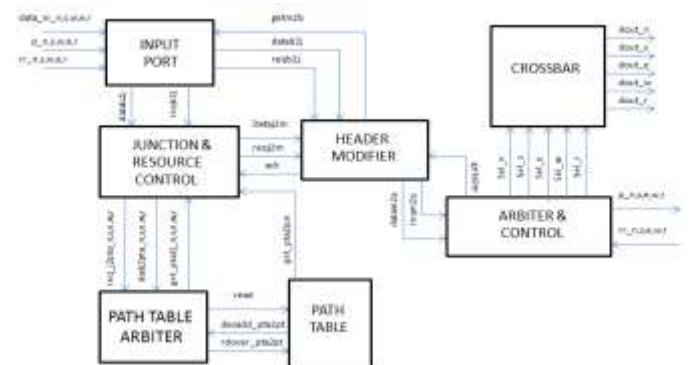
data_in_n,s,e,w,r
st_n,s,e,w,r
rr_n,s,e,w,r
INPUT PORT
getrx2i
datab2i
reqb2i
datab
reqb2j
JUNCTION & RESOURCE CONTROL
linkp2m
resp2m
ack
HEADER MODIFIER
req_j2ptp_n,s,e,w,r
linkj2ptp_n,s,e,w,r
grnt_ptsj2_n,s,e,w,r
get_pts2pt
PATH TABLE ARBITER
reset
dsnadd_pta2pt
rdover_pta2pt
PATH TABLE
CROSSBAR
dout_n
dout_s
dout_e
dout_w
dout_r
sel_n
sel_s
sel_e
sel_w
sel_r
acknak
datain2a
reqin2a
ARBITER & CONTROL
st_n,s,e,w,r
rr_n,s,e,w,r